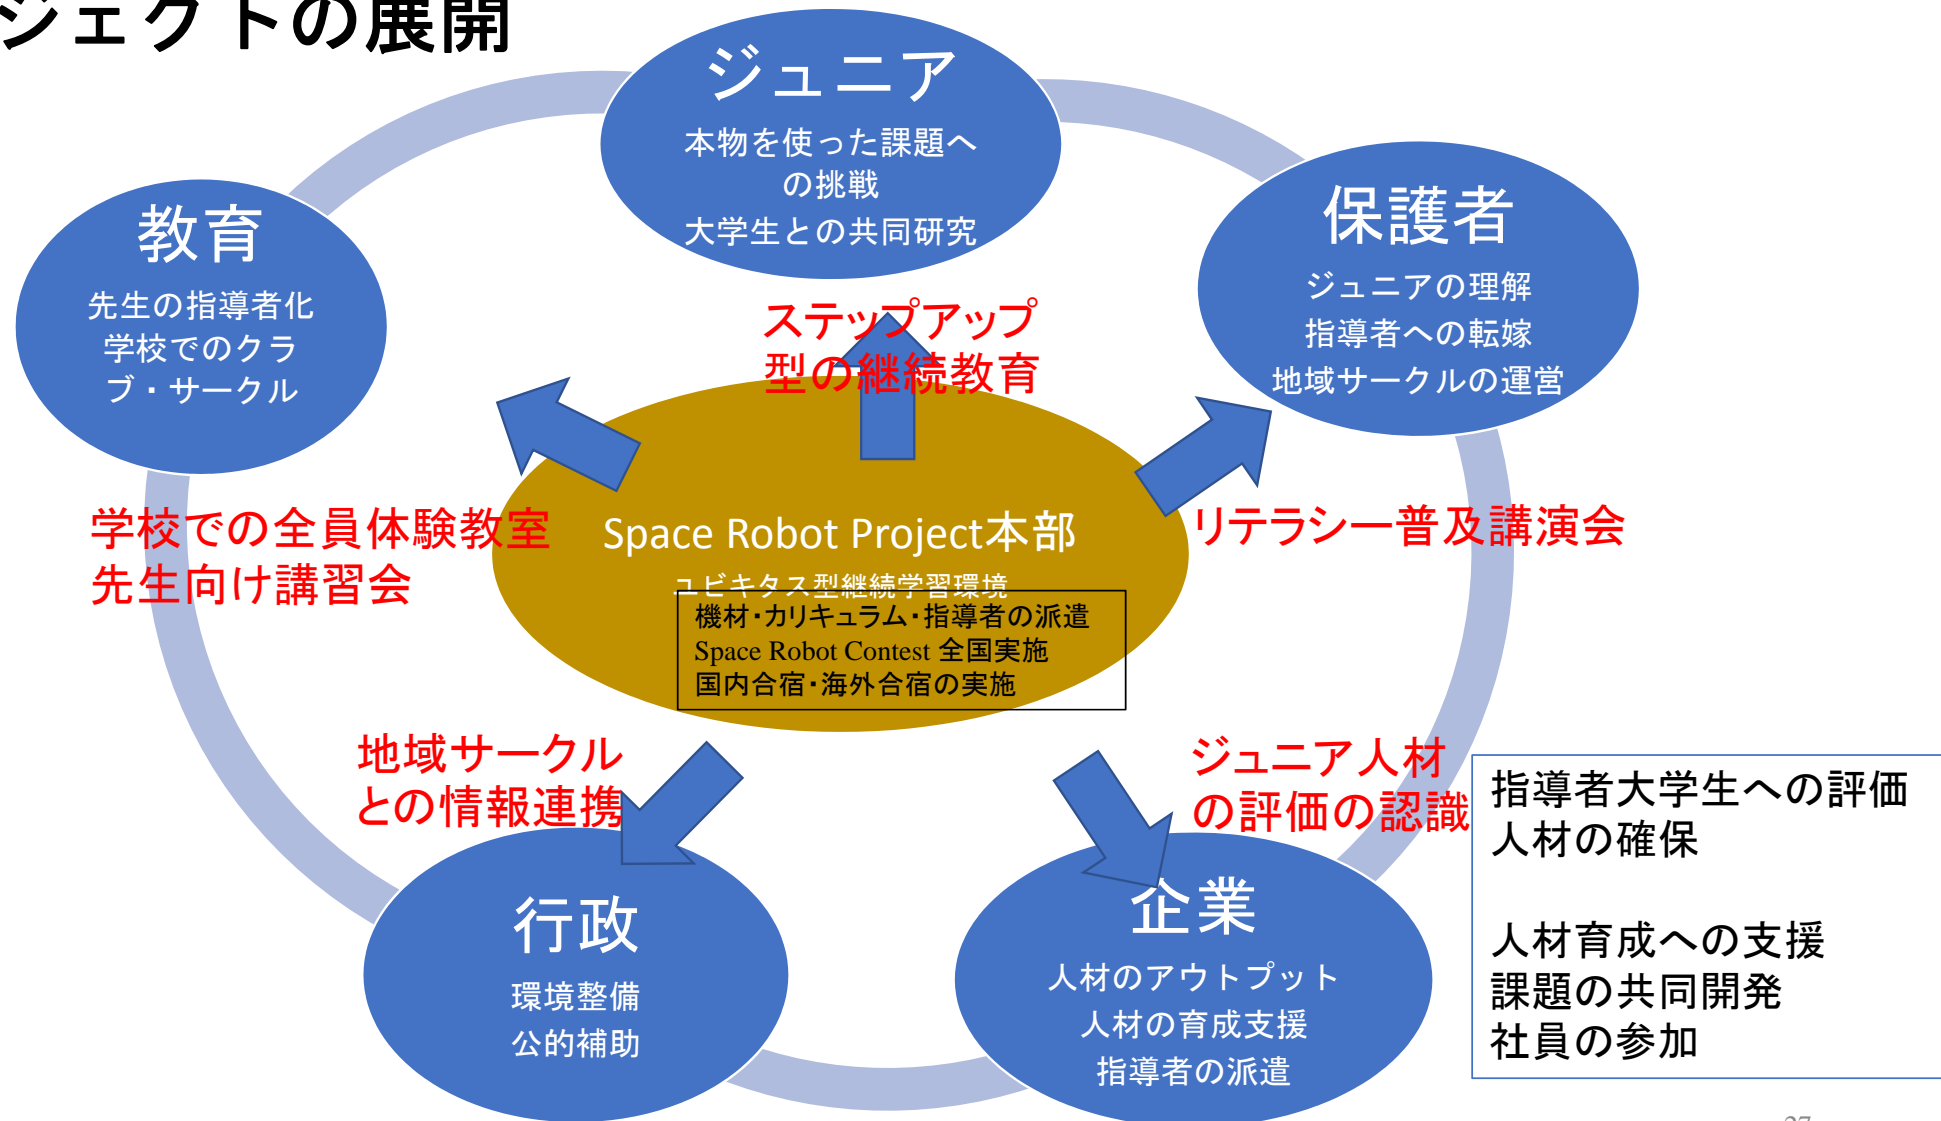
ジェクトの展開

ジュニア
本物を使った課題への挑戦
大学生との共同研究

教育
先生の指導者化
学校でのクラブ・サークル

保護者
ジュニアの理解
指導者への転嫁
地域サークルの運営

ステップアップ型の継続教育

学校での全員体験教室
先生向け講習会

Space Robot Project本部
ユビキタス型継続学習環境
機材･カリキュラム･指導者の派遣
Space Robot Contest 全国実施
国内合宿･海外合宿の実施

リテラシー普及講演会

地域サークルとの情報連携

ジュニア人材の評価の認識

指導者大学生への評価
人材の確保

人材育成への支援
課題の共同開発
社員の参加

行政
環境整備
公的補助

企業
人材のアウトプット
人材の育成支援
指導者の派遣

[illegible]